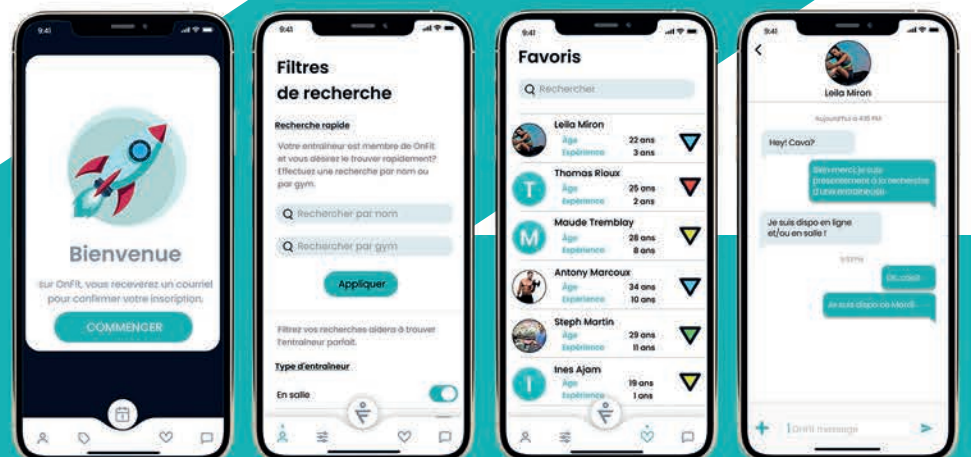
9:41

Bienvenue

Sur OnFit, vous recevrez un courriel pour confirmer votre inscription.

COMMENCER

9:41

Filtres de recherche

Recherche rapide

Votre entraîneur est membre de OnFit et vous désirez le trouver rapidement? Effectuez une recherche par nom ou par gym.

Rechercher par nom

Rechercher par gym

Appliquer

Filtrez vos recherches aidera à trouver l'entraîneur parfait.

Type d'entraîneur

En salle

9:41

Favoris

Rechercher

Leila Miron
Âge 22 ans
Expérience 3 ans

T Thomas Rioux
Âge 25 ans
Expérience 2 ans

M Maude Tremblay
Âge 28 ans
Expérience 8 ans

Antony Marcoux
Âge 34 ans
Expérience 10 ans

Steph Martin
Âge 29 ans
Expérience 11 ans

I Ines Ajam
Âge 19 ans
Expérience 1 ans

9:41

Leila Miron

Aujourd'hui à 4:10 PM

Hey! Cava?

Bien merci je suis présentement à la recherche d'une entraîneuse.

Je suis dispo en ligne et/ou en salle !

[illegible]

Ok, cool!

Je suis dispo ce Mardi...

OnFit message